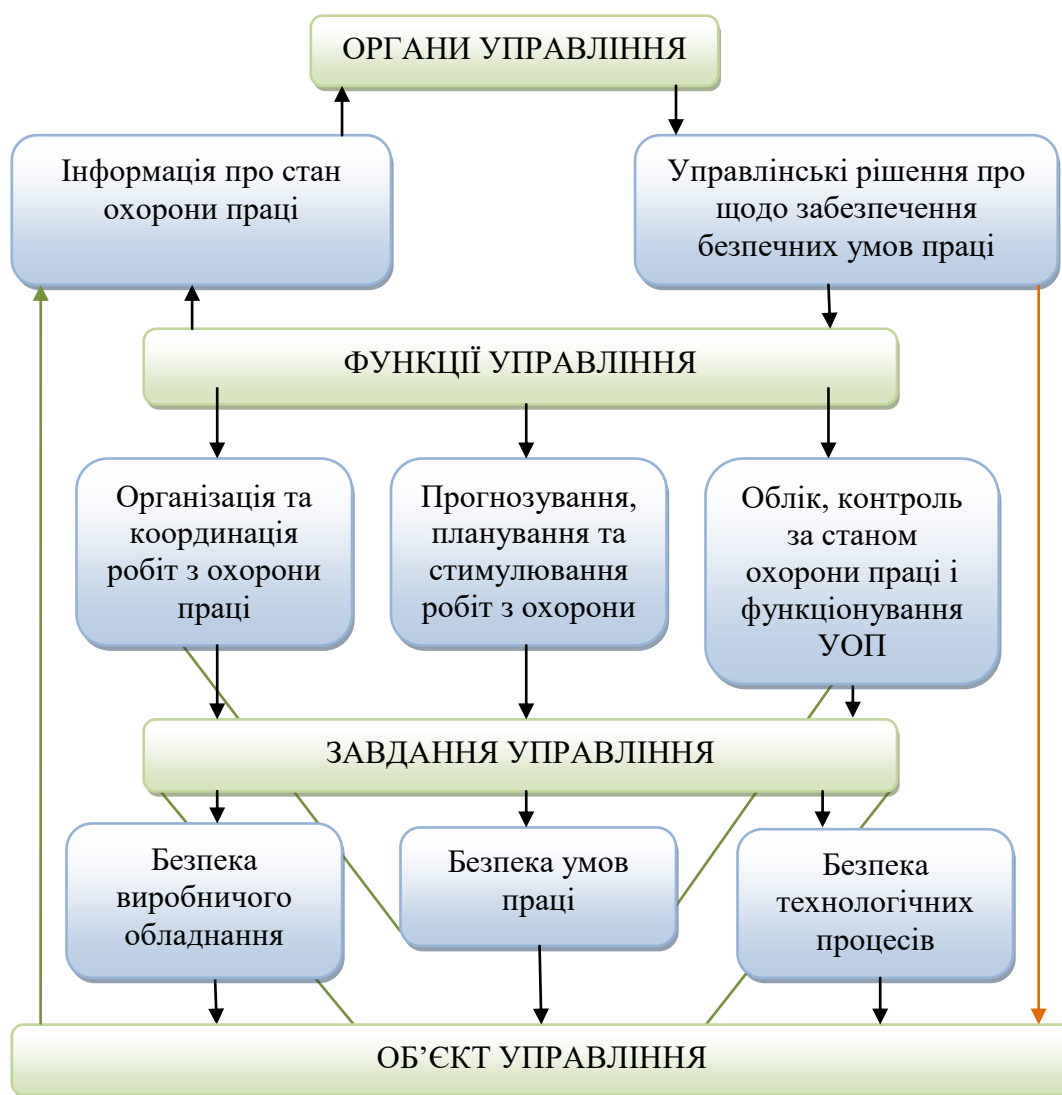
ОРГАНИ УПРАВЛІННЯ

Інформація про стан охорони праці

Управлінські рішення про щодо забезпечення безпечних умов праці

ФУНКЦІЇ УПРАВЛІННЯ

Організація та координація робіт з охорони праці

Прогнозування, планування та стимулювання робіт з охорони

Облік, контроль за станом охорони праці і функціонування УОП

ЗАВДАННЯ УПРАВЛІННЯ

Безпека виробничого обладнання

Безпека умов праці

Безпека технологічних процесів

ОБ'ЄКТ УПРАВЛІННЯ